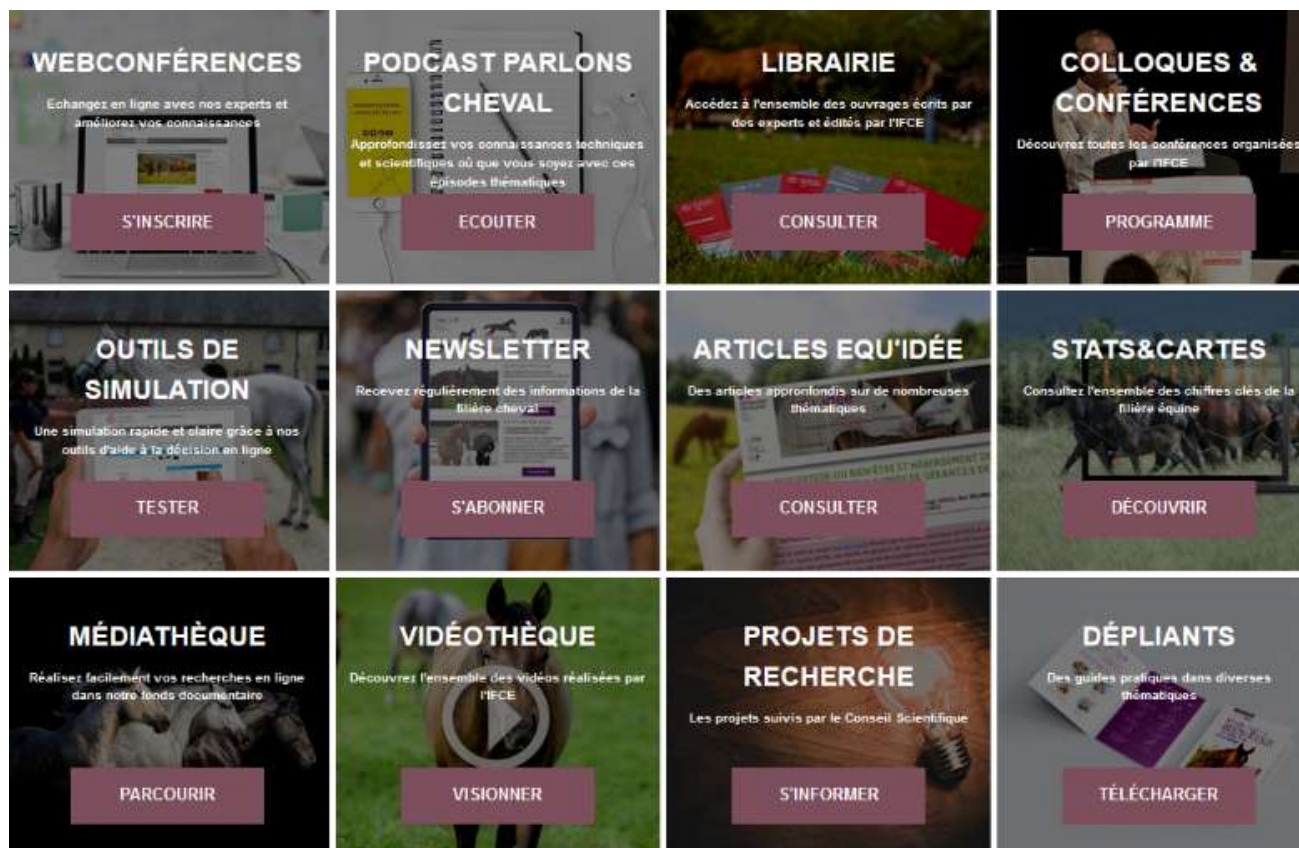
WEBCONFÉRENCES

Echangez en ligne avec nos experts et améliorez vos connaissances

S'INSCRIRE

PODCAST PARLONS CHEVAL

Approfondissez vos connaissances techniques et scientifiques où que vous soyez avec ces épisodes thématiques

ECOUTER

LIBRAIRIE

Accédez à l'ensemble des ouvrages écrits par des experts et édités par l'IFCE

CONSULTER

COLLOQUES & CONFÉRENCES

Découvrez toutes les conférences organisées par l'IFCE

PROGRAMME

OUTILS DE SIMULATION

Une simulation rapide et claire grâce à nos outils d'aide à la décision en ligne

TESTER

NEWSLETTER

Recevez régulièrement des informations de la filière cheval

S'ABONNER

ARTICLES EQU'IDÉE

Des articles approfondis sur de nombreuses thématiques

CONSULTER

STATS&CARTES

Consultez l'ensemble des chiffres clés de la filière équine

DÉCOUVRIR

MÉDIATHÈQUE

Réalisez facilement vos recherches en ligne dans notre fonds documentaire

PARCOURIR

VIDÉOTHÈQUE

Découvrez l'ensemble des vidéos réalisées par l'IFCE

VISIONNER

PROJETS DE RECHERCHE

Les projets suivis par le Conseil Scientifique

S'INFORMER

DÉPLIANTS

Des guides pratiques dans diverses thématiques

TÉLÉCHARGER